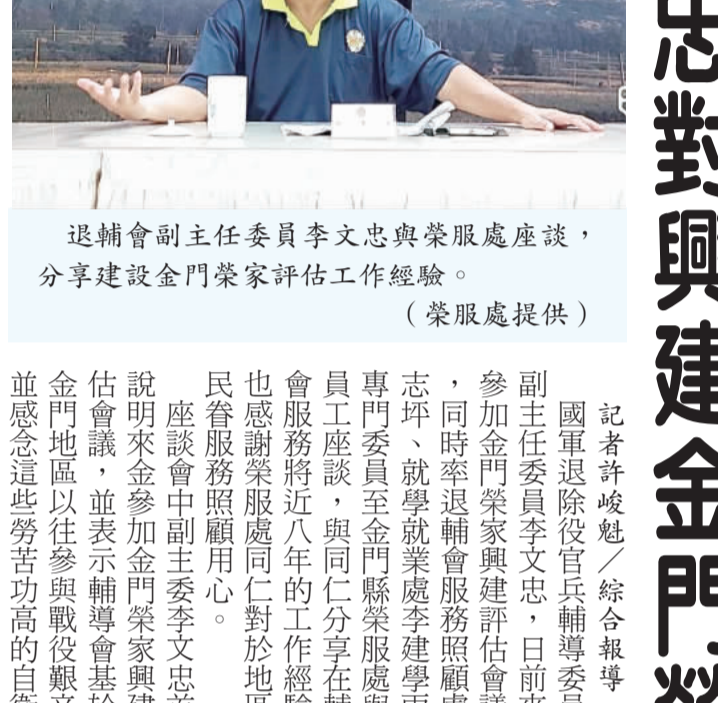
忠對興建金門

退輔會副主任委員李文忠與榮服處座談，分享建設金門榮家評估工作經驗。
（榮服處提供）

記者許峻魁／綜合報導

國軍退除役官兵輔導委員會副主任委員李文忠，日前來參加金門榮家興建評估會議，同時率退輔會服務照顧處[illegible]志坪、就學就業處李建學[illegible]專門委員至金門縣榮服處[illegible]員工座談，與同仁分享在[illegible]會服務將近八年的工作經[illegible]也感謝榮服處同仁對於地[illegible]民眷服務照顧用心。

座談會中副主委李文忠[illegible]說明來金參加金門榮家興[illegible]估會議，並表示輔導會基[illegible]金門地區以往參與戰役艱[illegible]並感念這些勞苦功高的自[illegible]